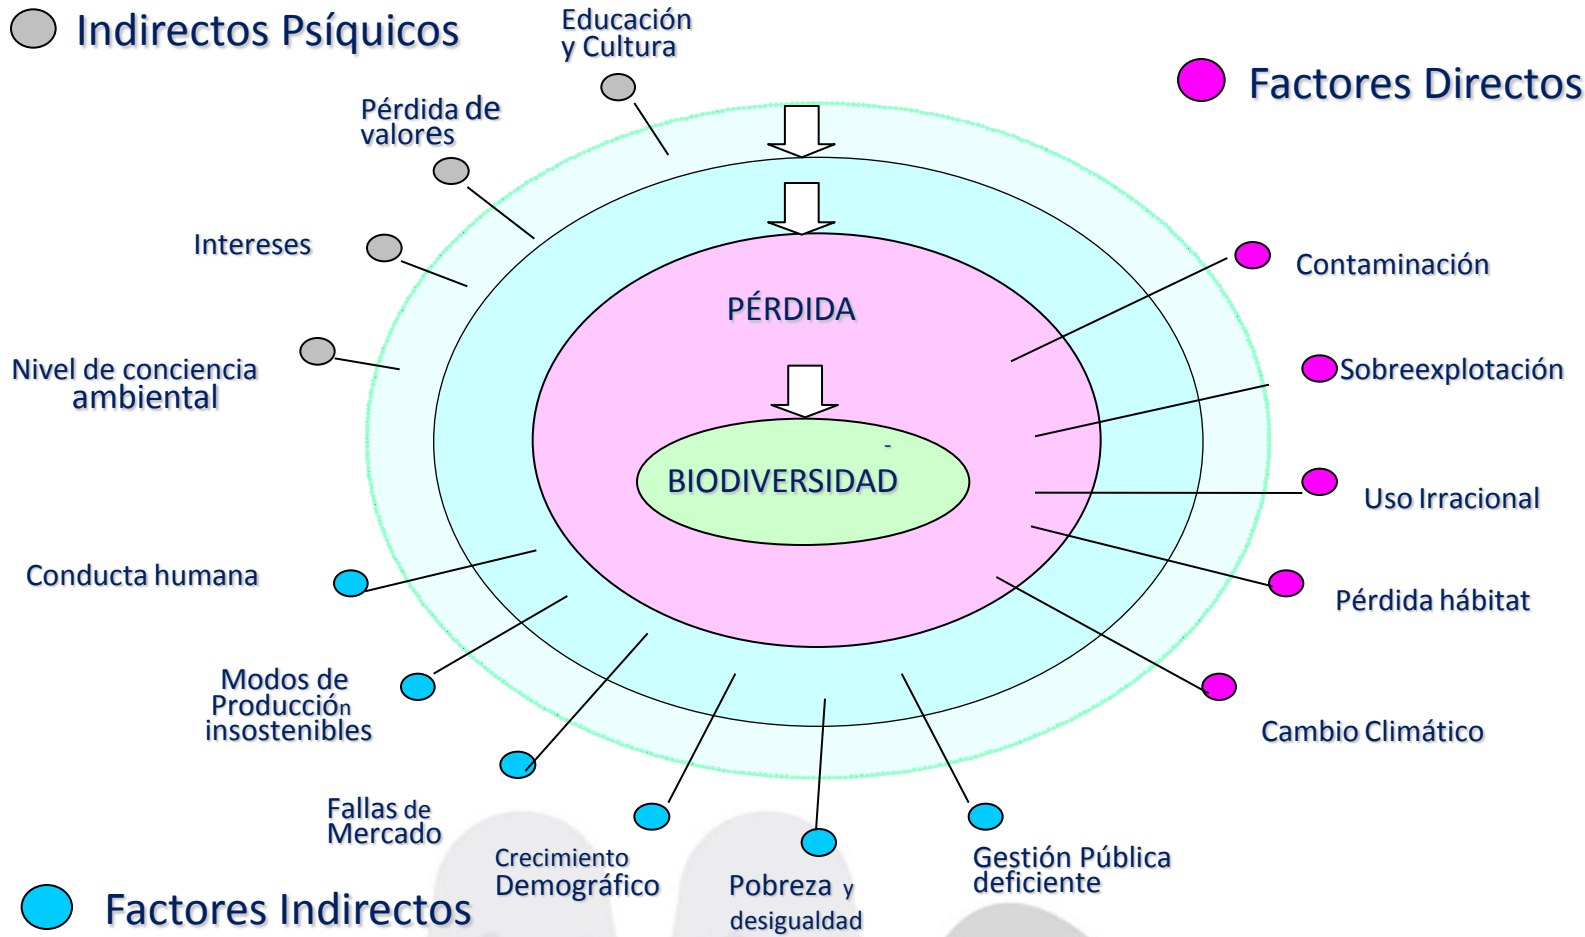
Indirectos Psíquicos

Educación y Cultura

Factores Directos

Pérdida de valores

Intereses

Nivel de conciencia ambiental

PÉRDIDA

BIODIVERSIDAD

Contaminación

Sobreexplotación

Uso Irracional

Pérdida hábitat

Cambio Climático

Conducta humana

Modos de Producción insostenibles

Fallas de Mercado

Crecimiento Demográfico

Pobreza y desigualdad

Gestión Pública deficiente

Factores Indirectos